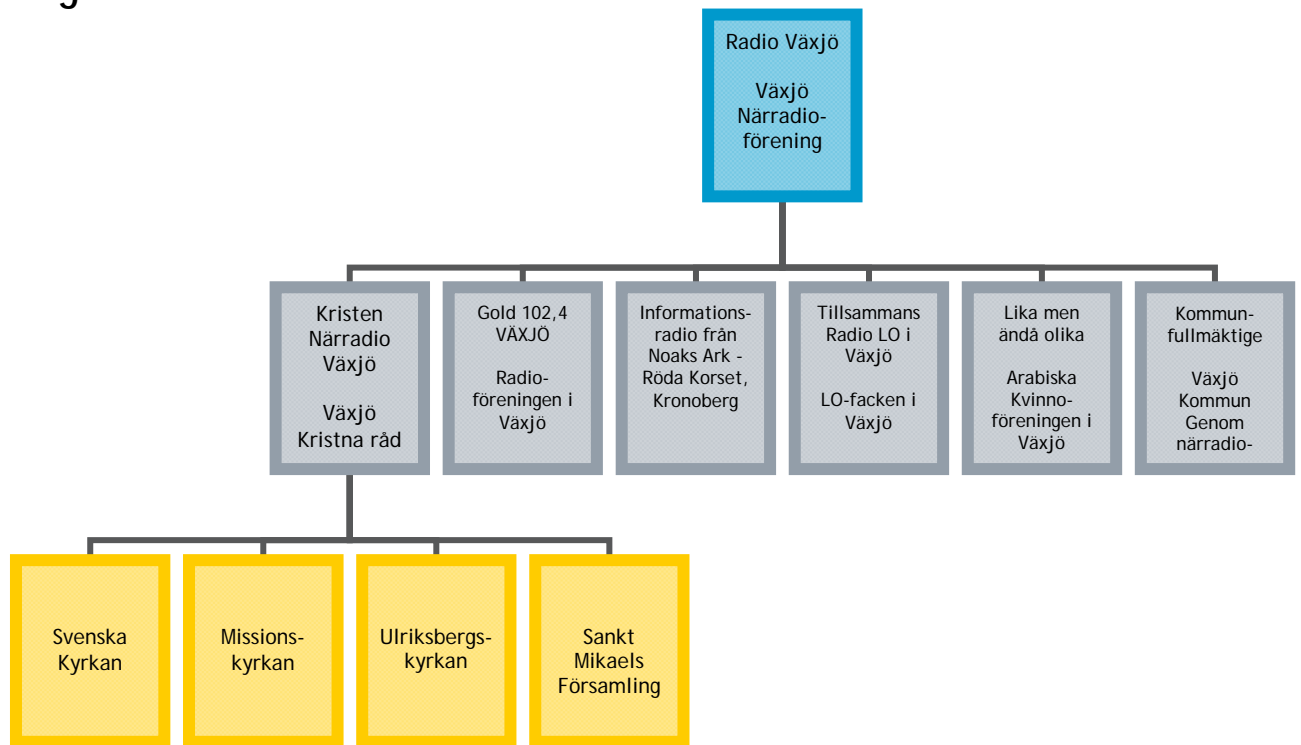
g

Radio Växjö

Växjö Närradioförening

Kristen Närradio Växjö

Växjö Kristna råd

Gold 102,4 VÄXJÖ

Radioföreningen i Växjö

Informationsradio från Noaks Ark - Röda Korset, Kronoberg

Tillsammans Radio LO i Växjö

LO-facken i Växjö

Lika men ändå olika

Arabiska Kvinnoföreningen i Växjö

Kommunfullmäktige

Växjö Kommun Genom närradio-

Svenska Kyrkan

Missionskyrkan

Ulriksbergskyrkan

Sankt Mikaels Församling